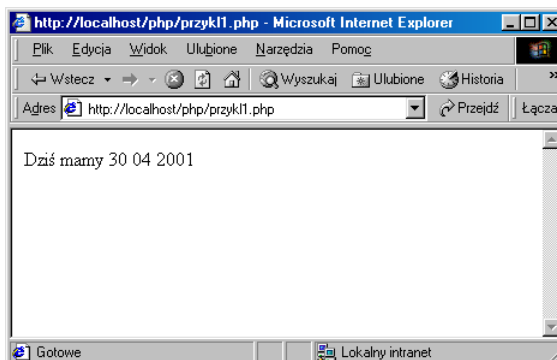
http://localhost/php/przykl1.php - Microsoft Internet Explorer

Plik Edycja Widok Ulubione Narzędzia Pomoc

Wstecz Wyszukaj Ulubione Historia

Adres http://localhost/php/przykl1.php Przejdź Łącza

Dziś mamy 30 04 2001

Gotowe Lokalny intranet